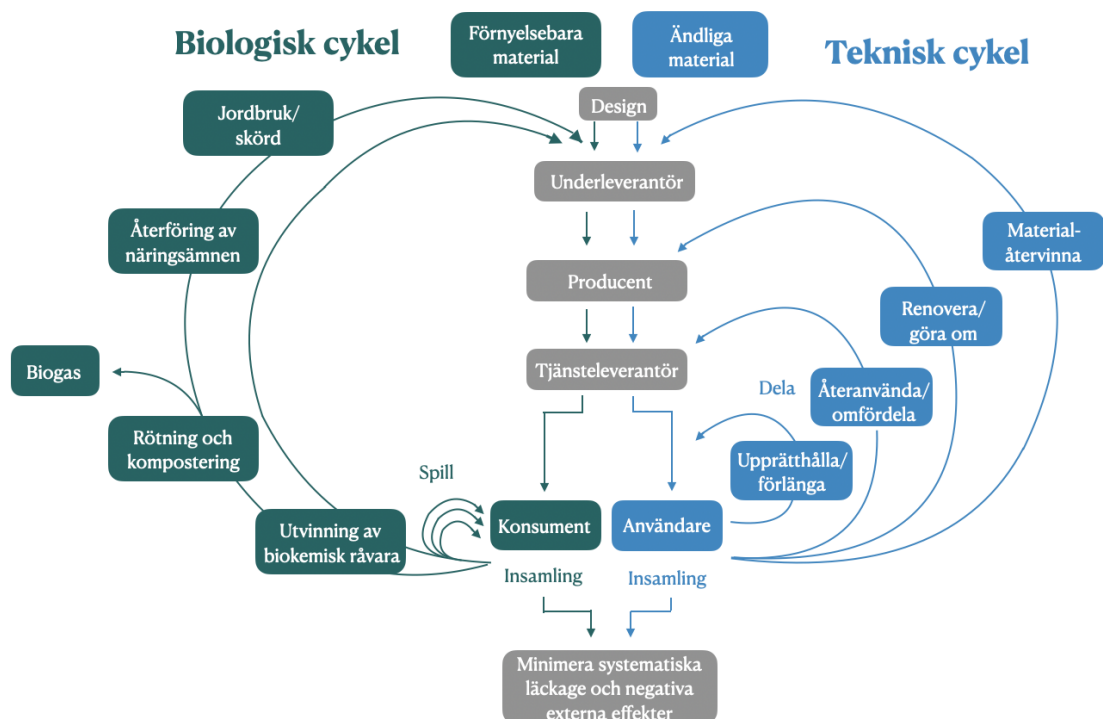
Biologisk cykel

Förnyelsebara material

Ändliga material

Teknisk cykel

Design

Jordbruk/ skörd

Underleverantör

Återföring av näringsämnen

Material- återvinna

Producent

Renovera/ göra om

Biogas

Tjänsteleverantör

Dela

Återanvända/ omfördela

Rötning och kompostering

Upprätthålla/ förlänga

Spill

Konsument

Användare

Utvinning av biokemisk råvara

Insamling

Insamling

Minimera systematiska läckage och negativa externa effekter